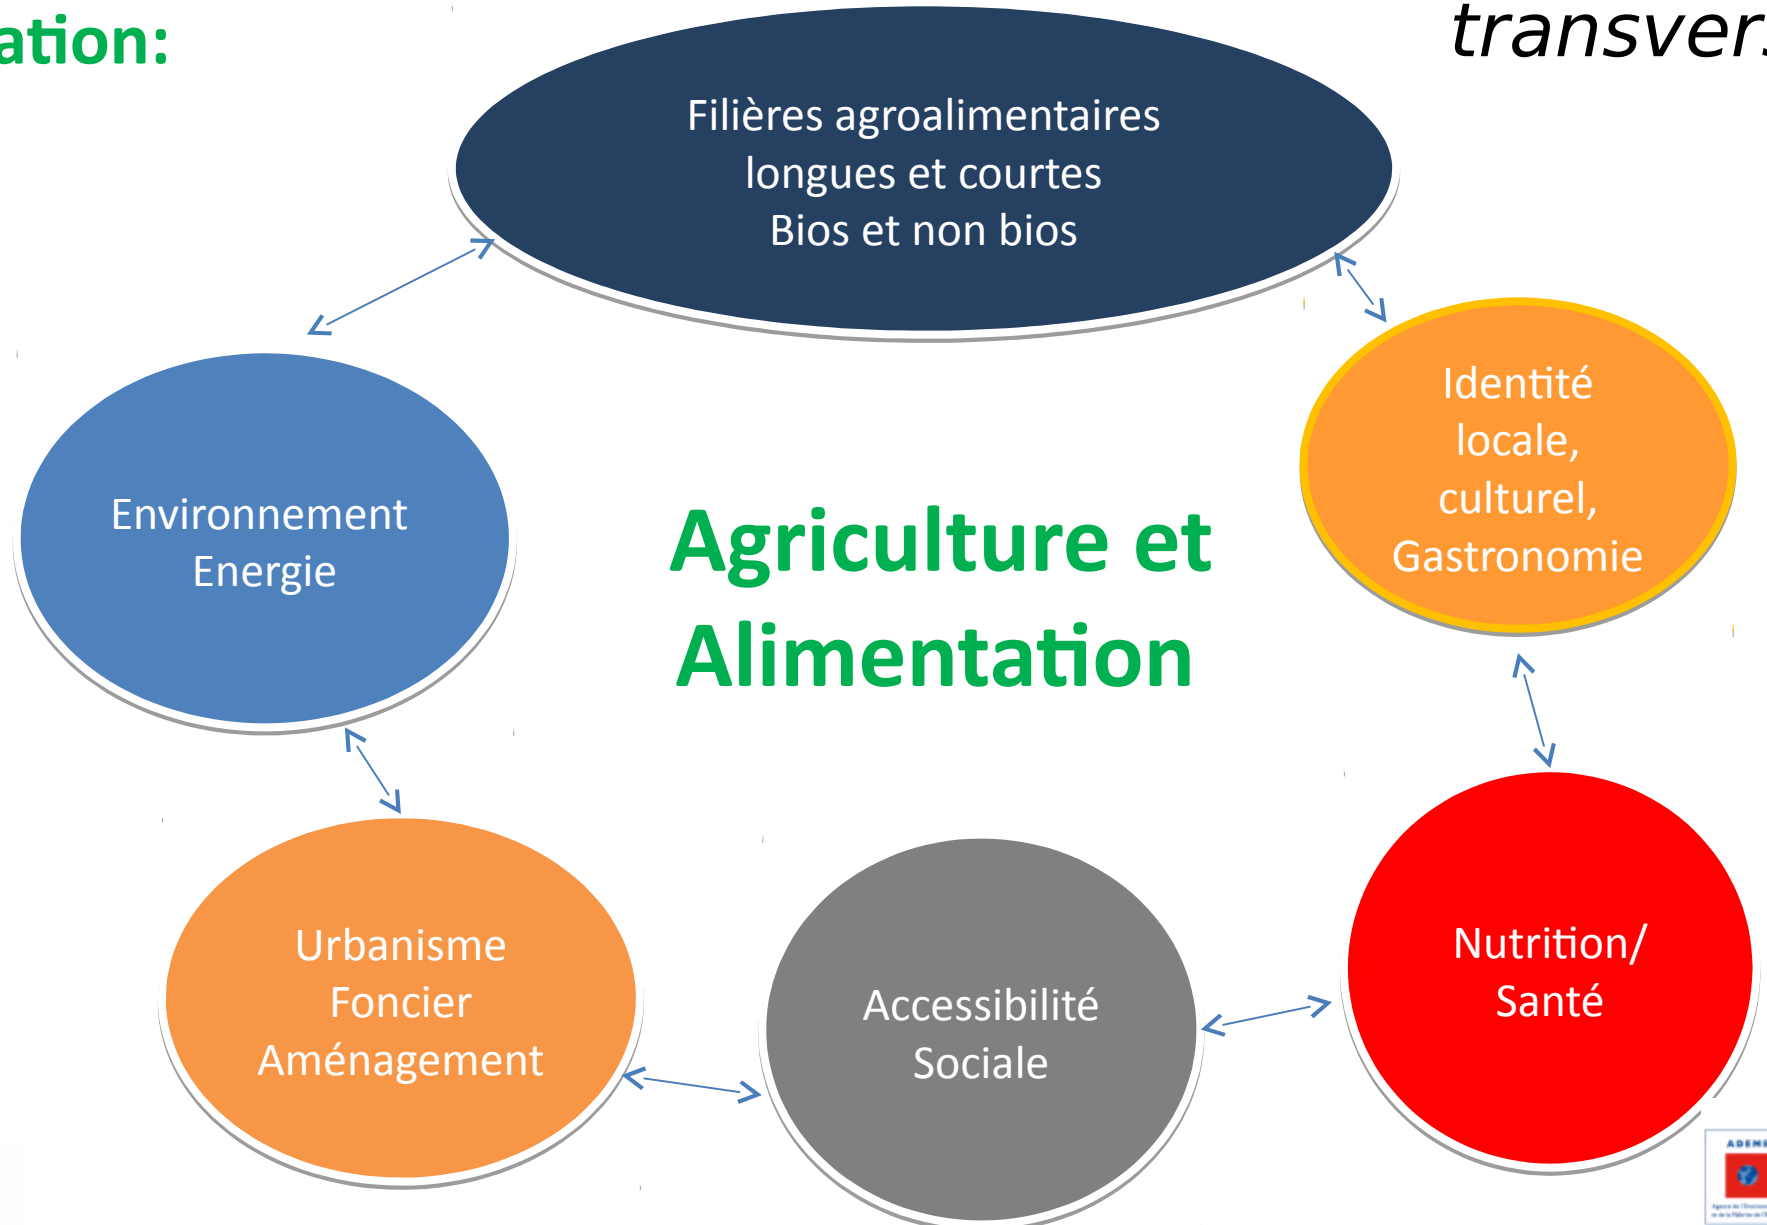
ation:

transver

Filières agroalimentaires longues et courtes Bios et non bios

Environnement Energie

Agriculture et Alimentation

Identité locale, culturel, Gastronomie

Urbanisme Foncier Aménagement

Accessibilité Sociale

Nutrition/ Santé

ADEM